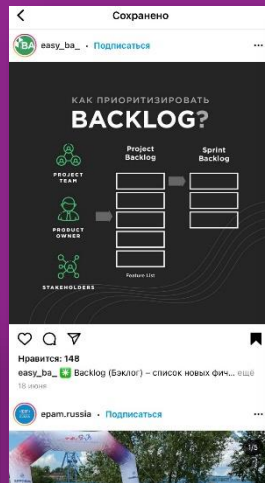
Сохранено

BA easy_ba_ • Подписаться

КАК ПРИОРИТИЗИРОВАТЬ
BACKLOG?

Project Backlog

Sprint Backlog

PROJECT TEAM

PRODUCT OWNER

STAKEHOLDERS

Feature List

Нравится: 148
easy_ba_ ✅ Backlog (Бэклог) – список новых фич... еще
18 июня

epam.russia • Подписаться

1/3